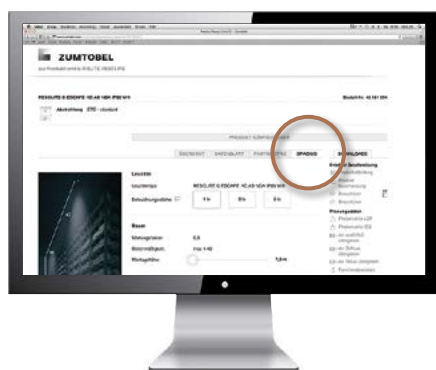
ZUMTOBEL

RESCLITE G ESCAPE 1C AD NDK IP65 WH

Bestell-Nr. 42 181 894

Abdeckung ETC - standard

PRODUKT KONFIGURATOR

ÜBERSICHT DATENBLATT FOTOMETRIE SPAREN DOWNLOADS

Leuchte

Leuchtentyp RESCLITE G ESCAPE 1C AD NDK IP65 WH

Beleuchtungsdichte 1 h 3 h 8 h

Basis

Wartungsfaktor 0,8

Bemessung 1:40

Montagehöhe 7,0 m

Produkt Beschreibung

Planungsdaten

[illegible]